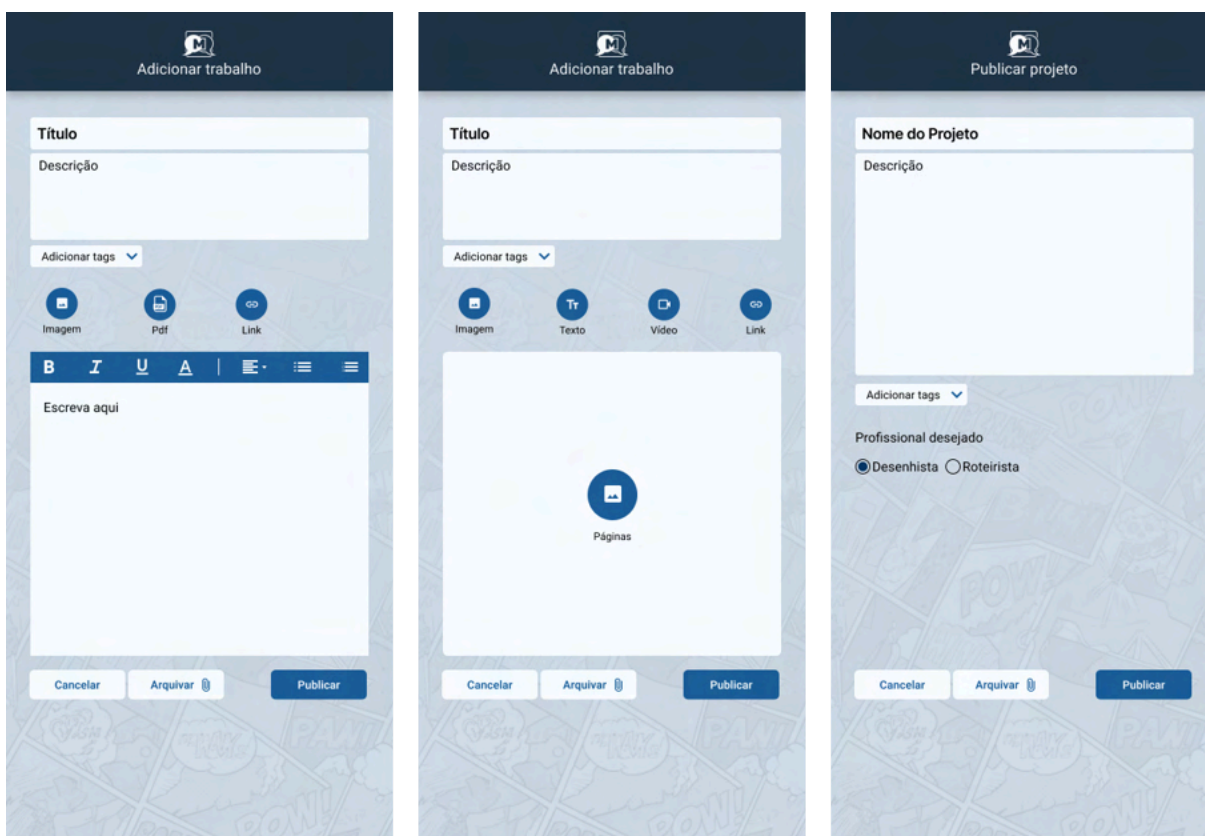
Adicionar trabalho

Título

Descrição

Adicionar tags

Imagem Pdf Link

B I U A

Escreva aqui

Cancelar Arquivar Publicar

Adicionar trabalho

Título

Descrição

Adicionar tags

Imagem Texto Vídeo Link

Páginas

Cancelar Arquivar Publicar

Publicar projeto

Nome do Projeto

Descrição

Adicionar tags

Profissional desejado

Desenhista Roteirista

Cancelar Arquivar Publicar